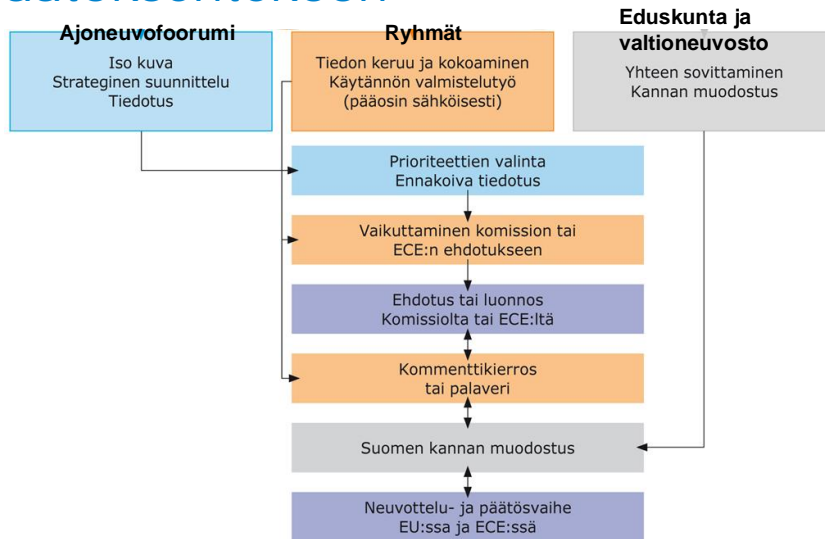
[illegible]

Ajoneuvofoorumi
Iso kuva
Strateginen suunnittelu
Tiedotus

Ryhmät
Tiedon keruu ja kokoaminen
Käytännön valmistelutyö
(pääosin sähköisesti)

Eduskunta ja valtioneuvosto
Yhteen sovittaminen
Kannan muodostus

Prioriteettien valinta
Ennakoiva tiedotus

Vaikuttaminen komission tai ECE:n ehdotukseen

Ehdotus tai luonnos
Komissiolta tai ECE:ltä

Kommenttikierros
tai palaveri

Suomen kannan muodostus

Neuvottelu- ja päätösvaihe
EU:ssa ja ECE:ssä